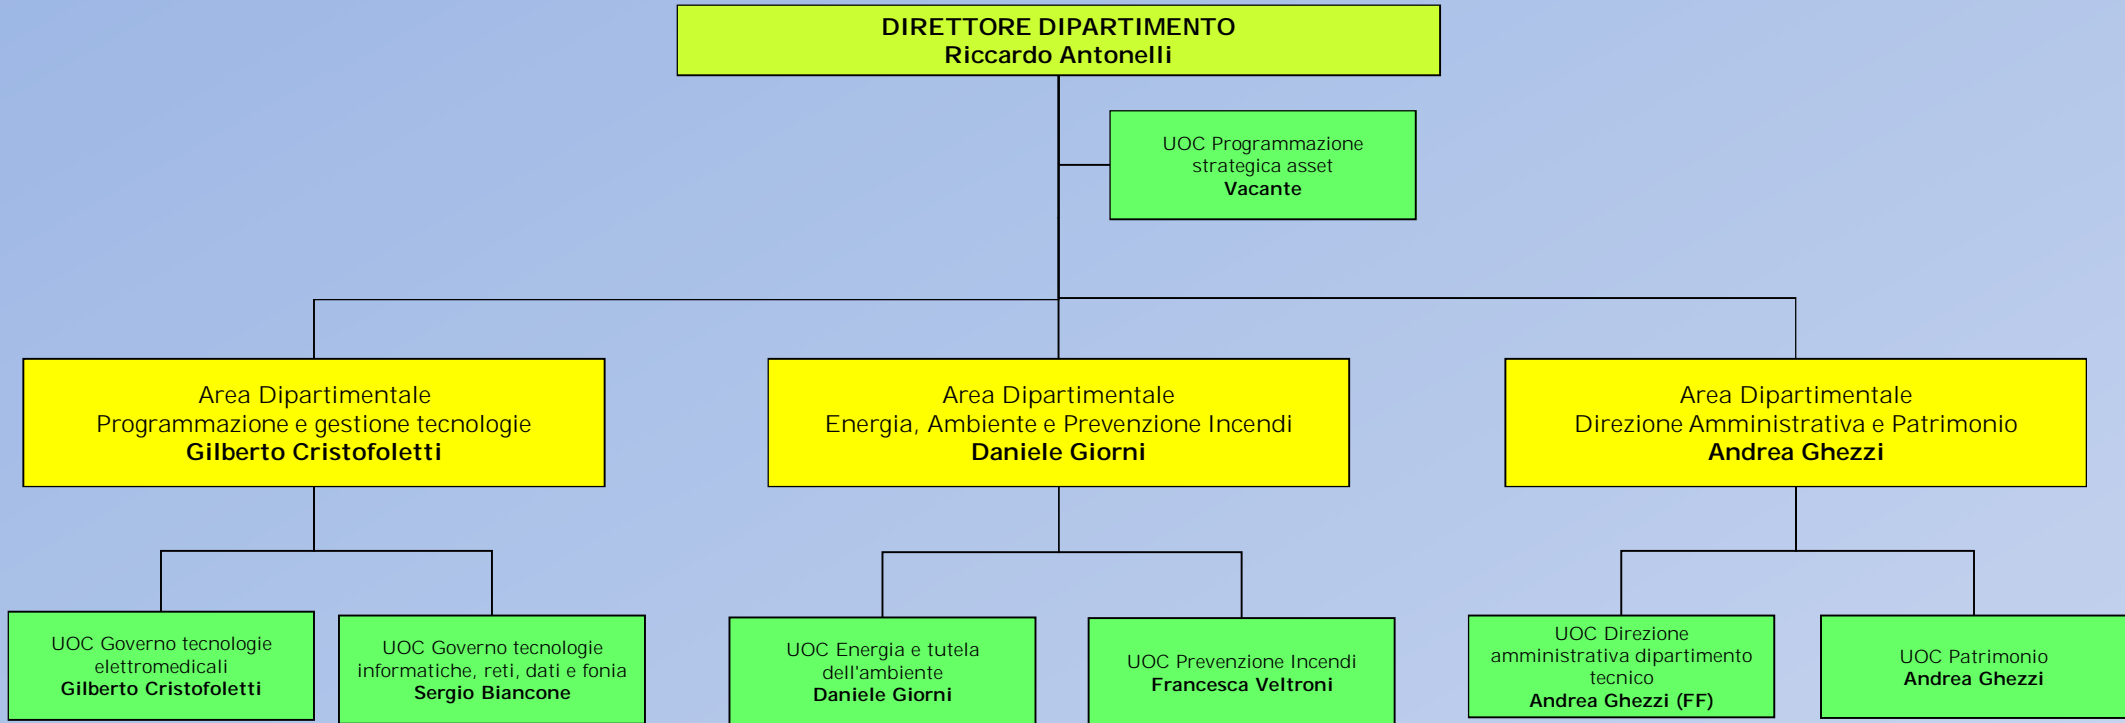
DIRETTORE DIPARTIMENTO
Riccardo Antonelli

UOC Programmazione strategica asset
Vacante

Area Dipartimentale
Programmazione e gestione tecnologie
Gilberto Cristofoletti

Area Dipartimentale
Energia, Ambiente e Prevenzione Incendi
Daniele Giorni

Area Dipartimentale
Direzione Amministrativa e Patrimonio
Andrea Ghezzi

UOC Governo tecnologie elettromedicali
Gilberto Cristofoletti

UOC Governo tecnologie informatiche, reti, dati e fonia
Sergio Biancone

UOC Energia e tutela dell'ambiente
Daniele Giorni

UOC Prevenzione Incendi
Francesca Veltroni

UOC Direzione amministrativa dipartimento tecnico
Andrea Ghezzi (FF)

UOC Patrimonio
Andrea Ghezzi